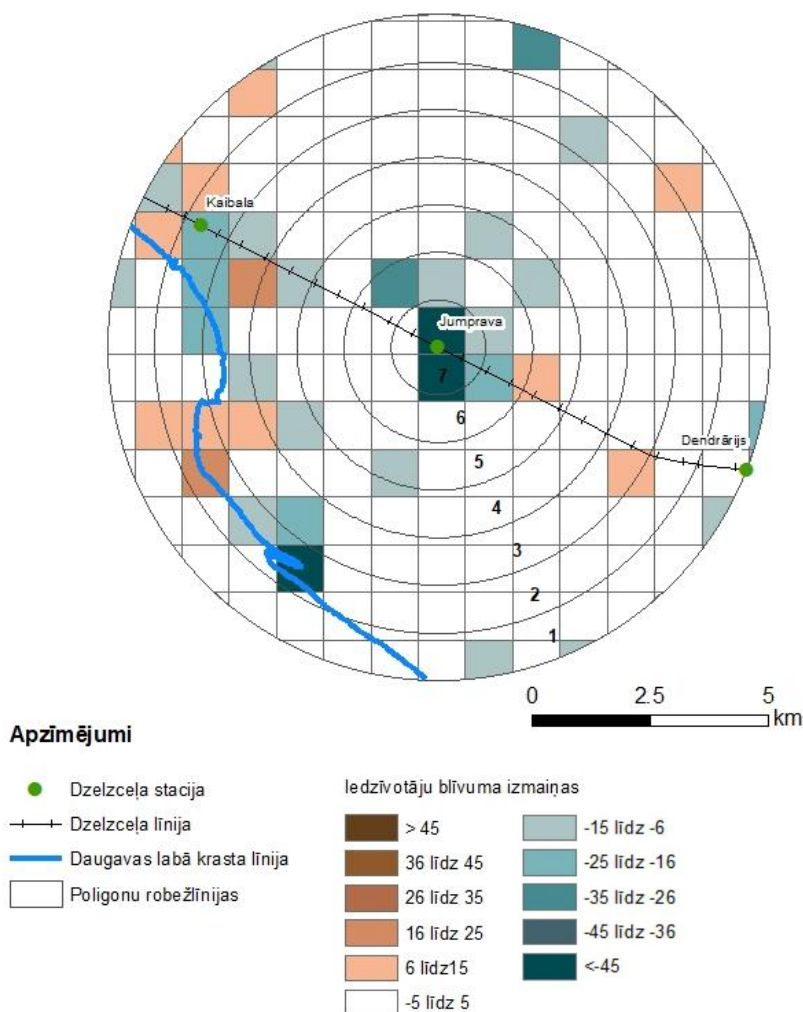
Kaibala

Jumprava

7

6

5

4

3

2

1

Dendrārijs

0 2.5 5 km

Apzīmējumi

Dzelzceļa stacija

Dzelzceļa līnija

Daugavas labā krasta līnija

Poligonu robežlīnijas

Iedzīvotāju blīvuma izmaiņas

> 45

36 līdz 45

26 līdz 35

16 līdz 25

6 līdz15

-5 līdz 5

-15 līdz -6

-25 līdz -16

-35 līdz -26

-45 līdz -36

<-45